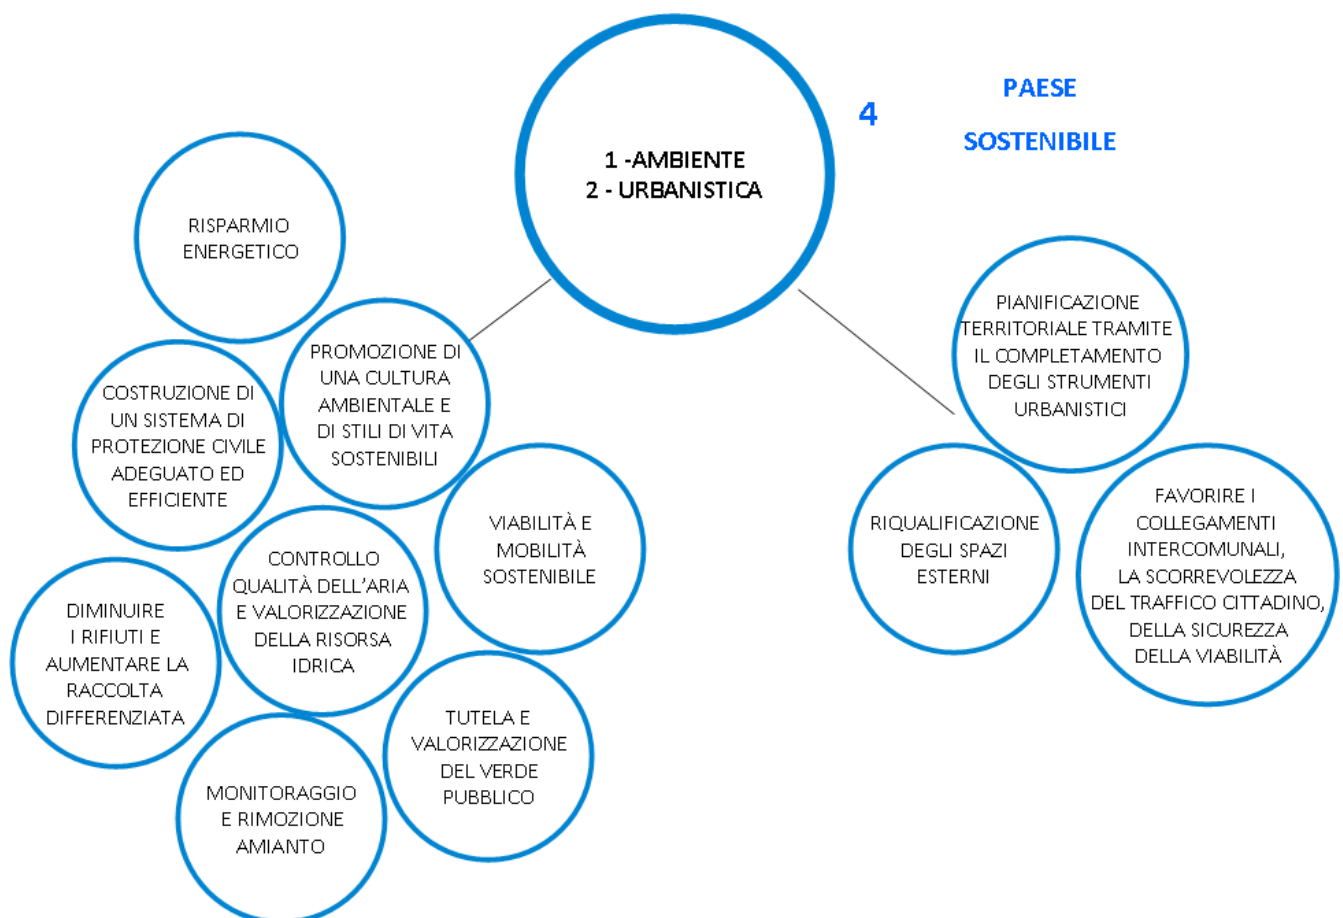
4

PAESE

SOSTENIBILE

1 -AMBIENTE
2 - URBANISTICA

RISPARMIO ENERGETICO

PROMOZIONE DI UNA CULTURA AMBIENTALE E DI STILI DI VITA SOSTENIBILI

COSTRUZIONE DI UN SISTEMA DI PROTEZIONE CIVILE ADEGUATO ED EFFICIENTE

VIABILITÀ E MOBILITÀ SOSTENIBILE

CONTROLLO QUALITÀ DELL'ARIA E VALORIZZAZIONE DELLA RISORSA IDRICA

DIMINUIRE I RIFIUTI E AUMENTARE LA RACCOLTA DIFFERENZIATA

TUTELA E VALORIZZAZIONE DEL VERDE PUBBLICO

MONITORAGGIO E RIMOZIONE AMIANTO

PIANIFICAZIONE TERRITORIALE TRAMITE IL COMPLETAMENTO DEGLI STRUMENTI URBANISTICI

RIQUALIFICAZIONE DEGLI SPAZI ESTERNI

FAVORIRE I COLLEGAMENTI INTERCOMUNALI, LA SCORREVOLEZZA DEL TRAFFICO CITTADINO, DELLA SICUREZZA DELLA VIABILITÀ